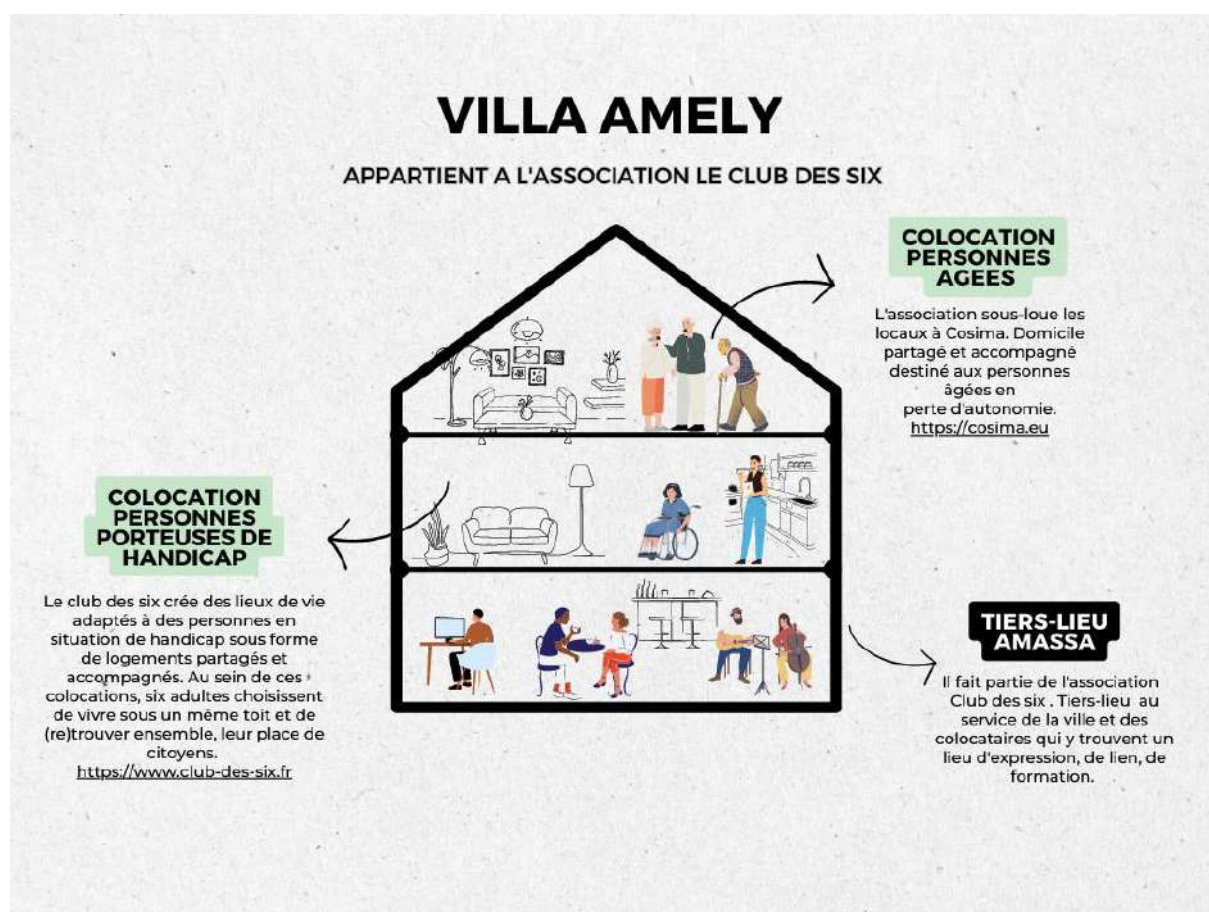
VILLA AMELY

APPARTIENT A L'ASSOCIATION LE CLUB DES SIX

COLOCATION PERSONNES AGEES

L'association sous-loue les locaux à Cosima. Domicile partagé et accompagné destiné aux personnes âgées en perte d'autonomie. https://cosima.eu

COLOCATION PERSONNES PORTEUSES DE HANDICAP

Le club des six crée des lieux de vie adaptés à des personnes en situation de handicap sous forme de logements partagés et accompagnés. Au sein de ces colocations, six adultes choisissent de vivre sous un même toit et de (re)trouver ensemble, leur place de citoyens. https://www.club-des-six.fr

TIERS-LIEU AMASSA

Il fait partie de l'association Club des six . Tiers-lieu au service de la ville et des colocataires qui y trouvent un lieu d'expression, de lien, de formation.